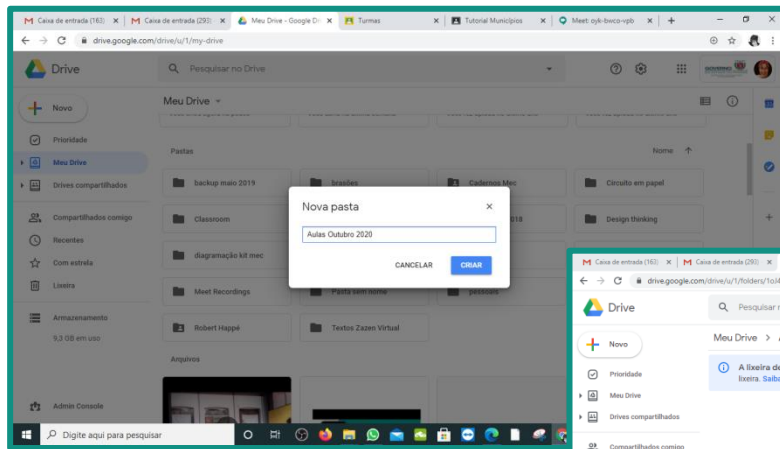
Caixa de entrada (163) | Caixa de entrada (293) | Meu Drive - Google Dr | Turmas | Tutorial Municípios | Meet: oyk-bwco-vpb | +

drive.google.com/drive/u/1/my-drive

Drive

Pesquisar no Drive

Novo

Prioridade

Meu Drive

Drives compartilhados

Compartilhados comigo

Recentes

Com estrela

Lixeira

Armazenamento

9,3 GB em uso

Admin Console

Meu Drive

Pastas

Nome

backup maio 2019

brasiles

Cadernos Mec

Circuito em papel

Classroom

2018

Design thinking

diagramação kit mec

Meet Recordings

Pasta sem nome

pessoas

Robert Happé

Textos Zazen Virtual

Arquivos

Nova pasta

Aulas Outubro 2020

CANCELAR

CRIAR

Caixa de entrada (163) | Caixa de entrada (293)

drive.google.com/drive/u/1/folders/1oJ4

Drive

Pesquisar n

Novo

Prioridade

Meu Drive

Drives compartilhados

Compartilhados comigo

Meu Drive >

A lixeira de

lixeira. Saiba

Digite aqui para pesquisar